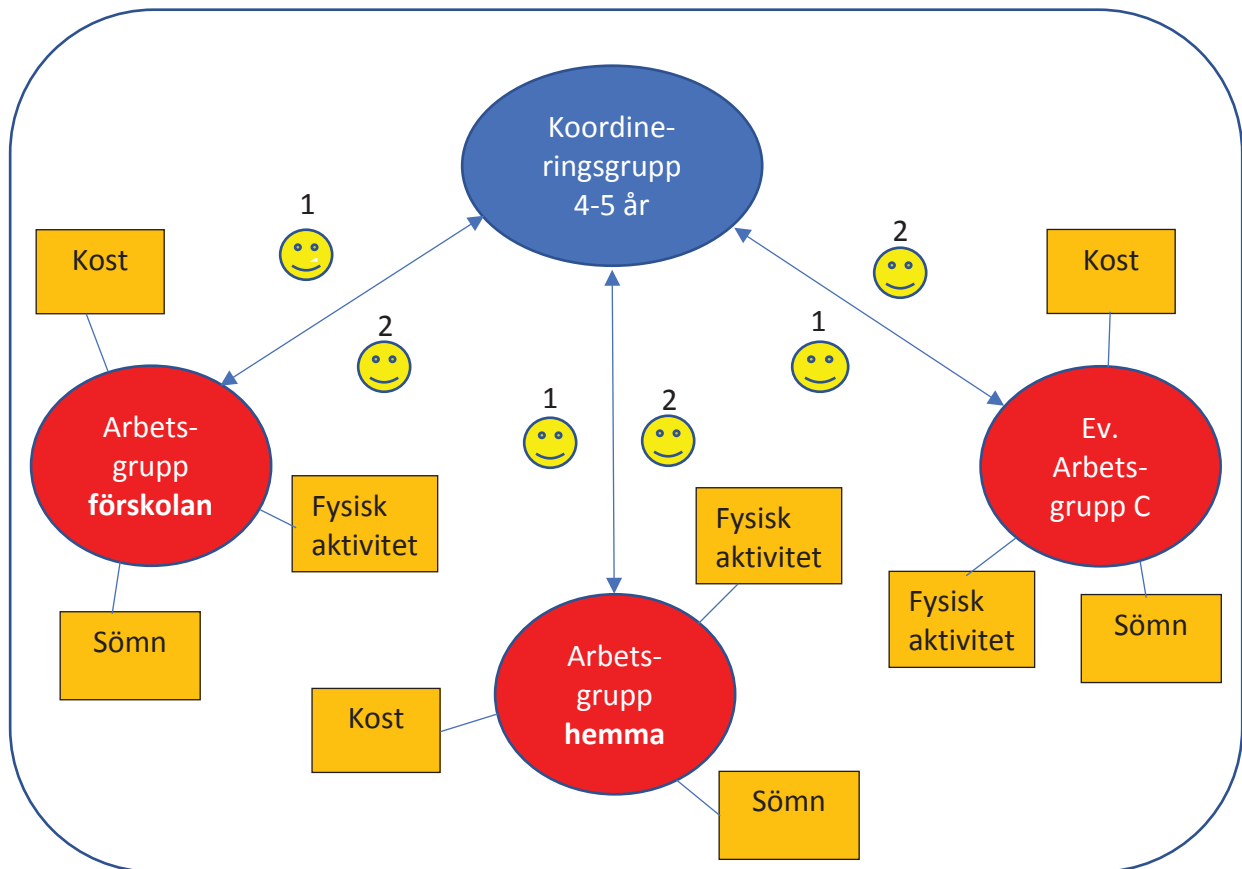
Koordineringsgrupp 4-5 år

1

2

Kost

Arbetsgrupp **förskolan**

Fysisk aktivitet

Sömn

1

2

Arbetsgrupp **hemma**

Kost

Fysisk aktivitet

Sömn

1

2

Kost

Ev. Arbetsgrupp C

Fysisk aktivitet

Sömn